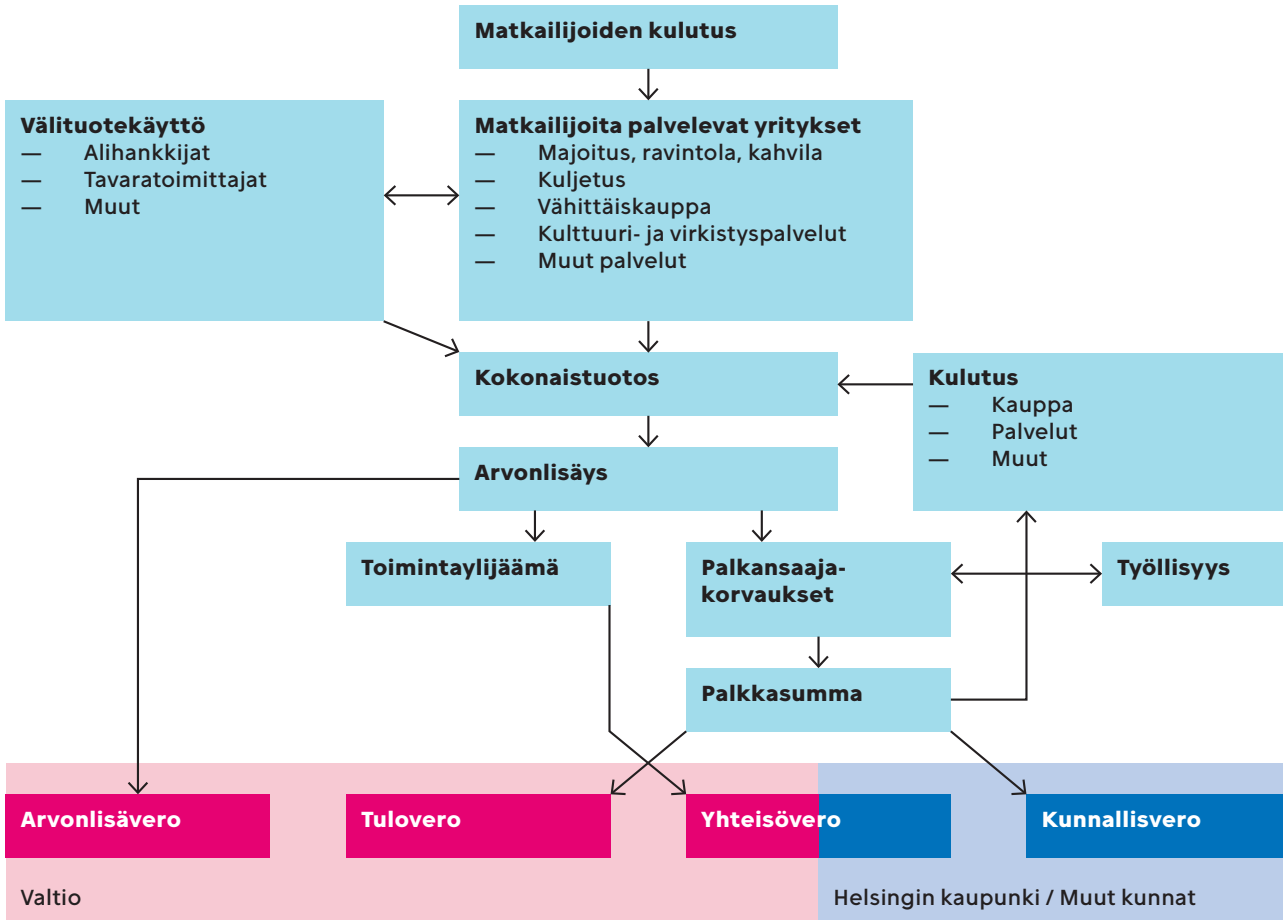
Matkailijoiden kulutus

Välituotekäyttö
— Alihankkijat
— Tavaratoimittajat
— Muut

Matkailijoita palvelevat yritykset
— Majoitus, ravintola, kahvila
— Kuljetus
— Vähittäiskauppa
— Kulttuuri- ja virkistyspalvelut
— Muut palvelut

Kokonaistuotos

Kulutus
— Kauppa
— Palvelut
— Muut

Arvonlisäys

Toimintaylijäämä

Palkansaajakorvaukset

Työllisyys

Palkkasumma

Arvonlisävero

Tulovero

Yhteisövero

Kunnallisvero

Valtio

Helsingin kaupunki / Muut kunnat